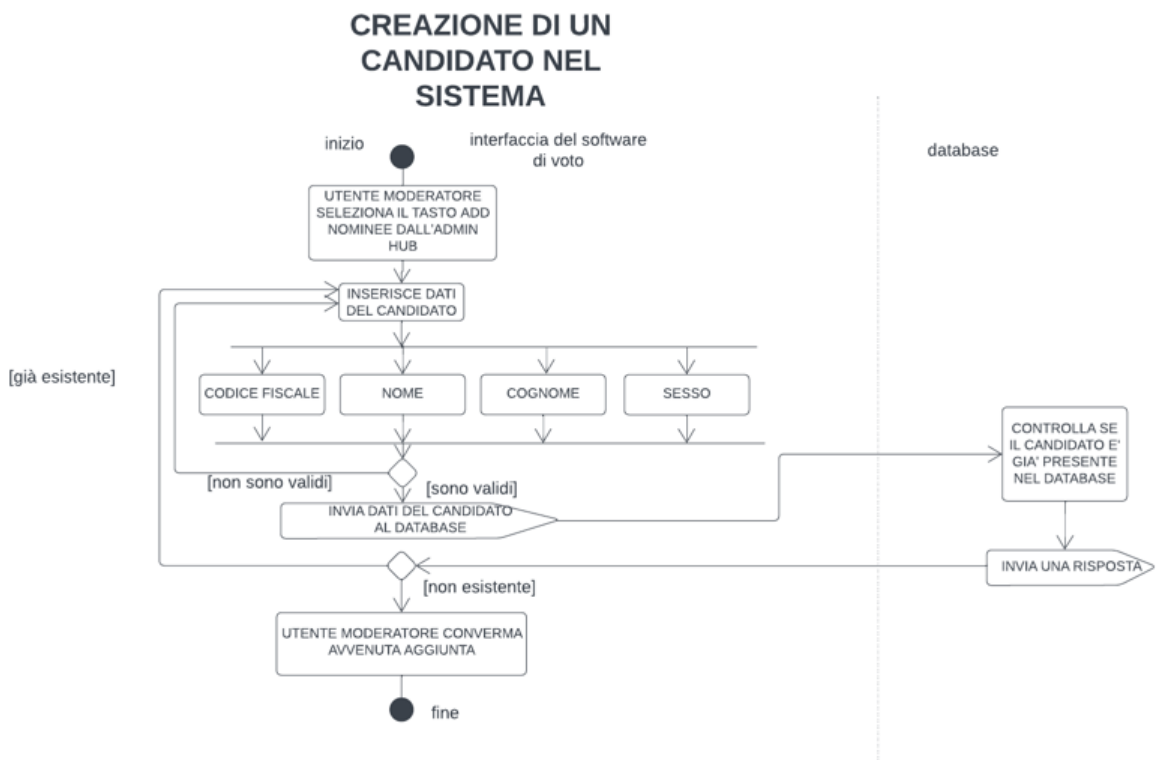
CREAZIONE DI UN CANDIDATO NEL SISTEMA

inizio

interfaccia del software di voto

database

UTENTE MODERATORE SELEZIONA IL TASTO ADD NOMINEE DALL'ADMIN HUB

INSERISCE DATI DEL CANDIDATO

[già esistente]

CODICE FISCALE

NOME

COGNOME

SESSO

CONTROLLA SE IL CANDIDATO E' GIA' PRESENTE NEL DATABASE

[non sono validi]

[sono validi]

INVIA DATI DEL CANDIDATO AL DATABASE

INVIA UNA RISPOSTA

[non esistente]

UTENTE MODERATORE CONVERMA AVVENUTA AGGIUNTA

fine